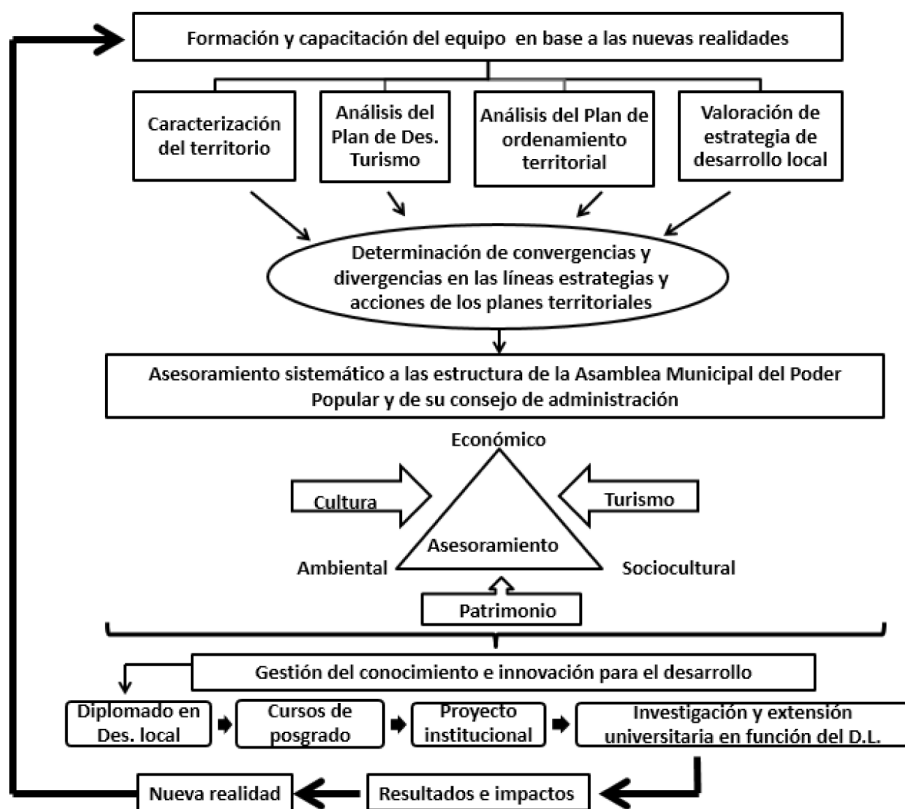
Formación y capacitación del equipo en base a las nuevas realidades

Caracterización del territorio

Análisis del Plan de Des. Turismo

Análisis del Plan de ordenamiento territorial

Valoración de estrategia de desarrollo local

Determinación de convergencias y divergencias en las líneas estrategias y acciones de los planes territoriales

Asesoramiento sistemático a las estructura de la Asamblea Municipal del Poder Popular y de su consejo de administración

Económico

Cultura

Turismo

Asesoramiento

Ambiental

Sociocultural

Patrimonio

Gestión del conocimiento e innovación para el desarrollo

Diplomado en Des. local

Cursos de posgrado

Proyecto institucional

Investigación y extensión universitaria en función del D.L.

Nueva realidad

Resultados e impactos